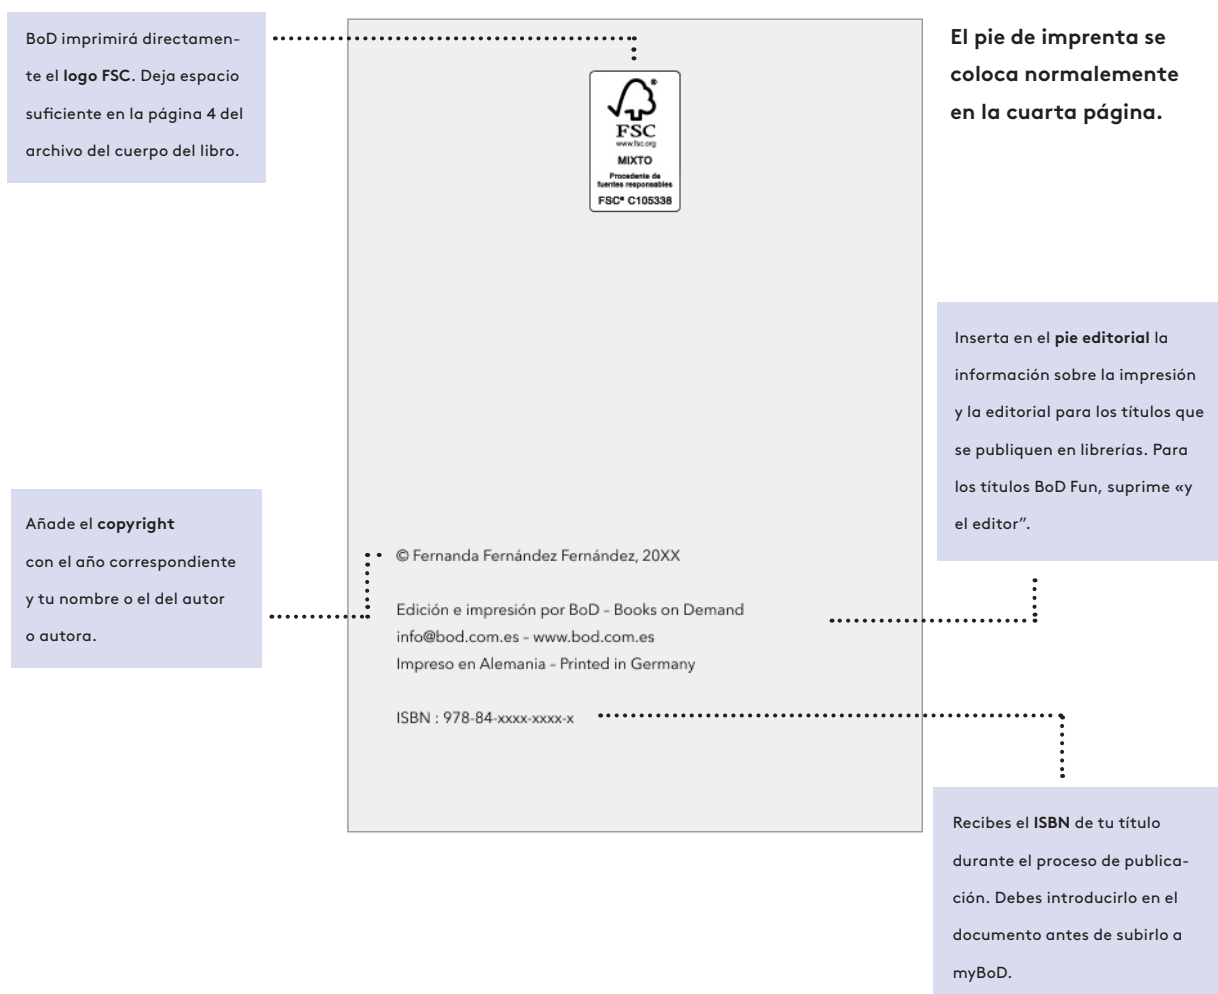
BoD imprimirá directamente el logo FSC. Deja espacio suficiente en la página 4 del archivo del cuerpo del libro.

FSC
www.fsc.org
MIXTO
Procedente de fuentes responsables
FSC® C105338

El pie de imprenta se coloca normalemente en la cuarta página.

Inserta en el pie editorial la información sobre la impresión y la editorial para los títulos que se publiquen en librerías. Para los títulos BoD Fun, suprime «y el editor".

Añade el copyright con el año correspondiente y tu nombre o el del autor o autora.

© Fernanda Fernández Fernández, 20XX

Edición e impresión por BoD - Books on Demand
info@bod.com.es - www.bod.com.es
Impreso en Alemania - Printed in Germany

ISBN : 978-84-xxxx-xxxx-x

Recibes el ISBN de tu título durante el proceso de publicación. Debes introducirlo en el documento antes de subirlo a myBoD.